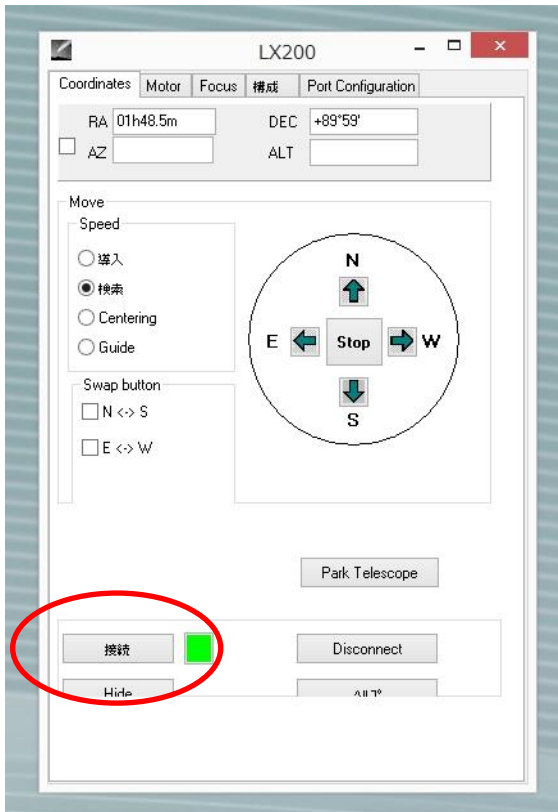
LX200

Coordinates | Motor | Focus | 構成 | Port Configuration

RA 01h48.5m
DEC +89°59'
AZ
ALT

Move
Speed
導入
検索
Centering
Guide

N
E
Stop
W
S

Swap button
N <-> S
E <-> W

Park Telescope

接続
Disconnect
Hide
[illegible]